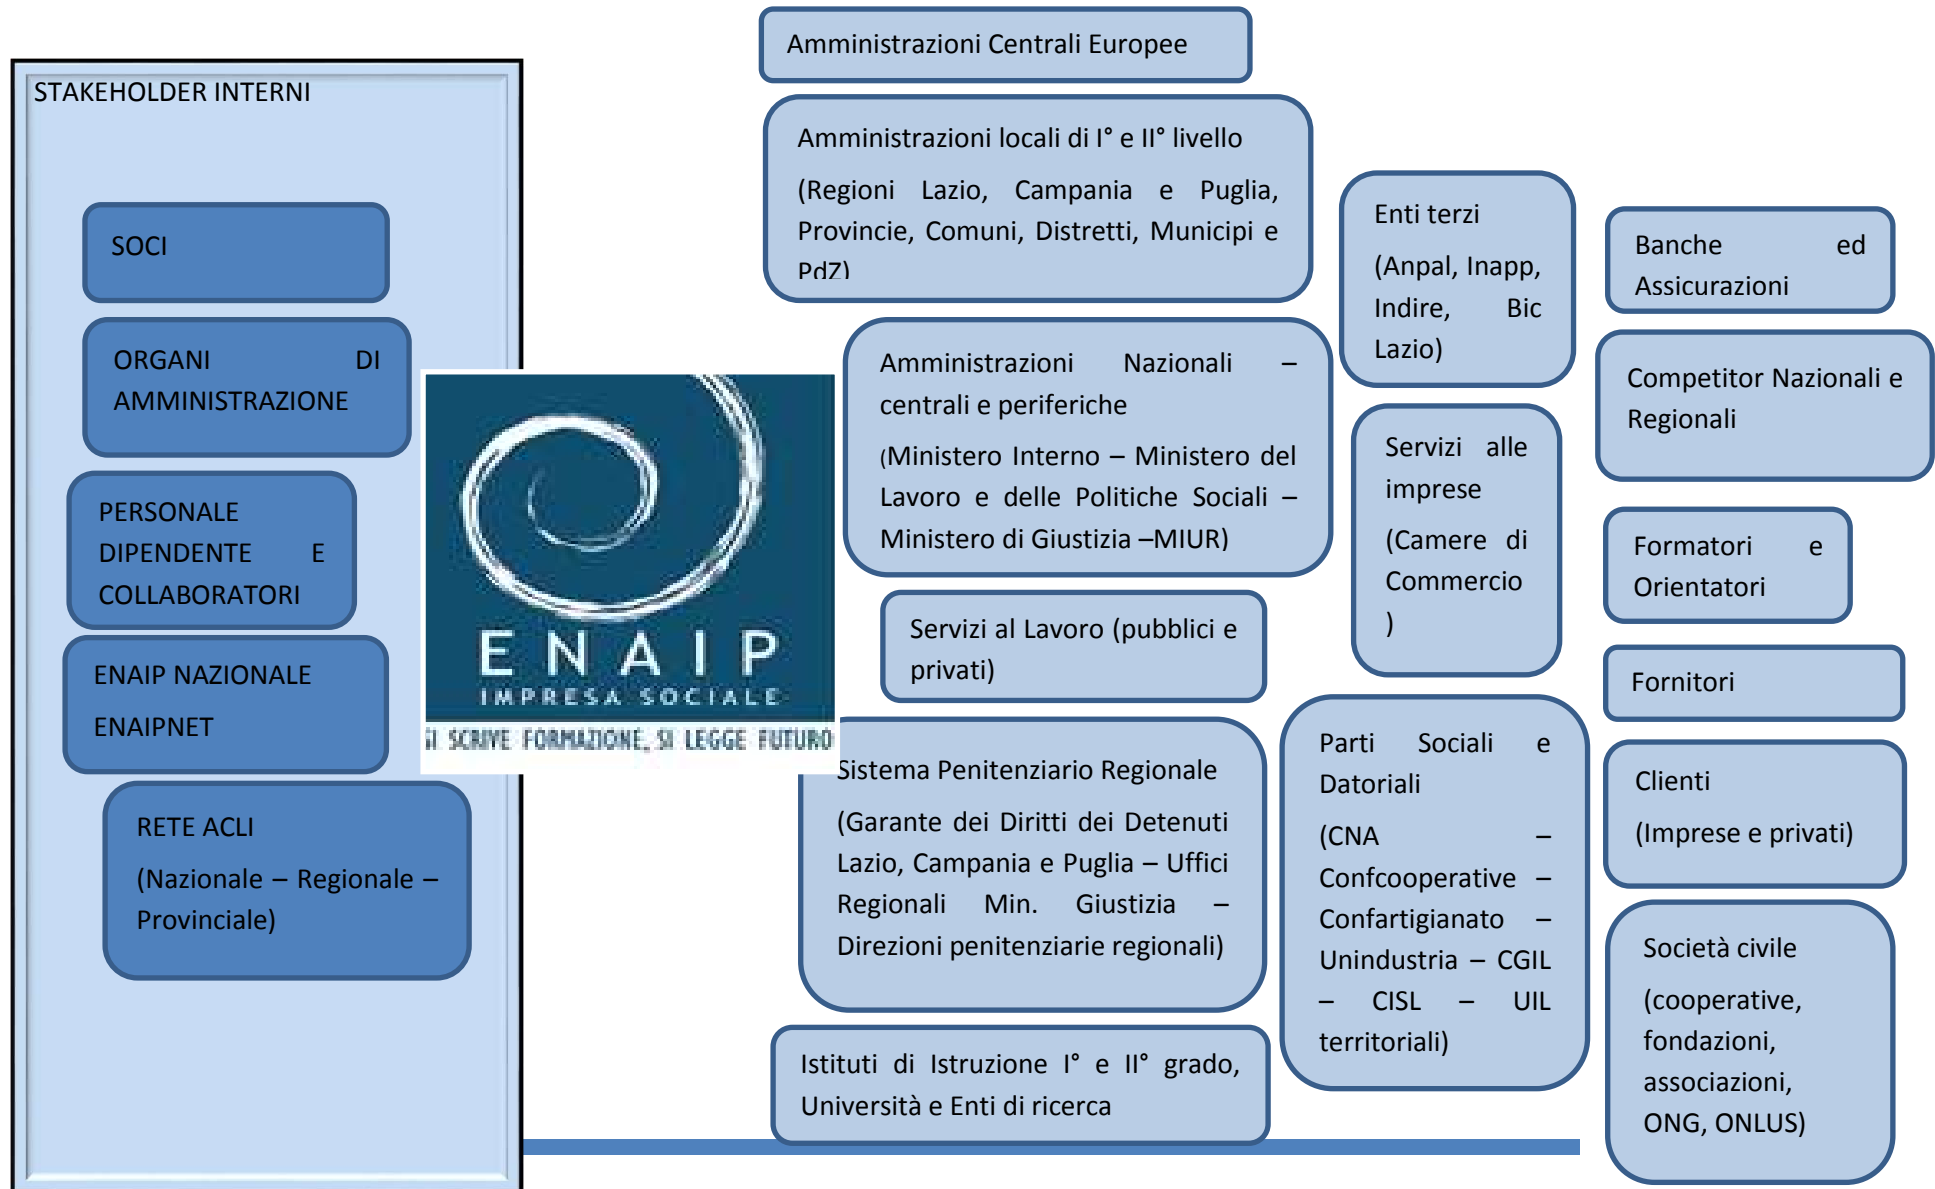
STAKEHOLDER INTERNI

SOCI

ORGANI DI AMMINISTRAZIONE

PERSONALE DIPENDENTE E COLLABORATORI

ENAIP NAZIONALE

ENAIPNET

RETE ACLI

(Nazionale – Regionale – Provinciale)

ENAIP
IMPRESA SOCIALE
SI SCRIVE FORMAZIONE, SI LEGGE FUTURO

Amministrazioni Centrali Europee

Amministrazioni locali di I° e II° livello

(Regioni Lazio, Campania e Puglia, Provincie, Comuni, Distretti, Municipi e PdZ)

Amministrazioni Nazionali – centrali e periferiche

(Ministero Interno – Ministero del Lavoro e delle Politiche Sociali – Ministero di Giustizia –MIUR)

Servizi al Lavoro (pubblici e privati)

Sistema Penitenziario Regionale

(Garante dei Diritti dei Detenuti Lazio, Campania e Puglia – Uffici Regionali Min. Giustizia – Direzioni penitenziarie regionali)

Istituti di Istruzione I° e II° grado, Università e Enti di ricerca

Enti terzi

(Anpal, Inapp, Indire, Bic Lazio)

Servizi alle imprese

(Camere di Commercio )

Parti Sociali e Datoriali

(CNA – Confcooperative – Confartigianato – Unindustria – CGIL – CISL – UIL territoriali)

Banche ed Assicurazioni

Competitor Nazionali e Regionali

Formatori e Orientatori

Fornitori

Clienti

(Imprese e privati)

Società civile

(cooperative, fondazioni, associazioni, ONG, ONLUS)